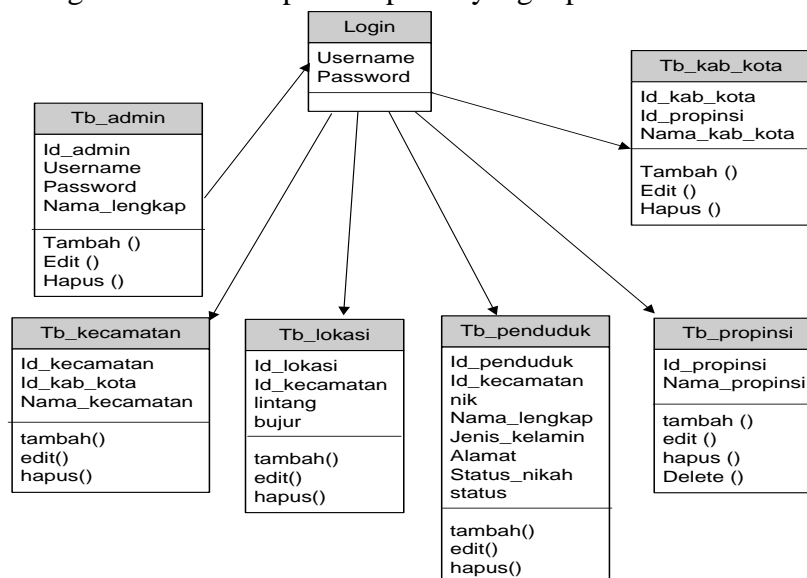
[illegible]

Login
Username
Password

Tb_admin
Id_admin
Username
Password
Nama_lengkap
Tambah ()
Edit ()
Hapus ()

Tb_kab_kota
Id_kab_kota
Id_propinsi
Nama_kab_kota
Tambah ()
Edit ()
Hapus ()

Tb_kecamatan
Id_kecamatan
Id_kab_kota
Nama_kecamatan
tambah()
edit()
hapus()

Tb_lokasi
Id_lokasi
Id_kecamatan
lintang
bujur
tambah()
edit()
hapus()

Tb_penduduk
Id_penduduk
Id_kecamatan
nik
Nama_lengkap
Jenis_kelamin
Alamat
Status_nikah
status
tambah()
edit()
hapus()

Tb_propinsi
Id_propinsi
Nama_propinsi
tambah ()
edit ()
hapus ()
Delete ()